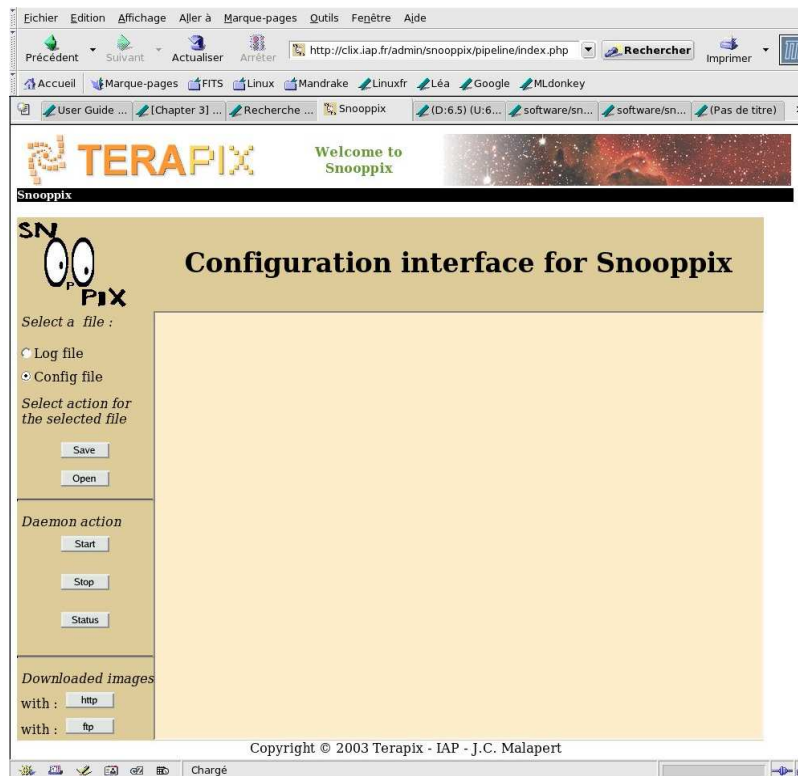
Fichier Edition Affichage Aller à Marque-pages Outils Fenêtre Aide

Précédent Suivant Actualiser Arrêter http://clix.iap.fr/admin/snooppix/pipeline/index.php Rechercher Imprimer

Accueil Marque-pages FITS Linux Mandrake Linuxfr Léa Google MLdonkey

User Guide ... [Chapter 3] ... Recherche ... Snooppix (D:6.5) (U:6... software/sn... software/sn... (Pas de titre)

TERAPIX Welcome to Snooppix

Snooppix

SN OO P PIX

Configuration interface for Snooppix

Select a file :

Log file

Config file

Select action for the selected file

Save

Open

Daemon action

Start

Stop

Status

Downloaded images

with : http

with : ftp

Copyright © 2003 Terapix - IAP - J.C. Malapert

Chargé